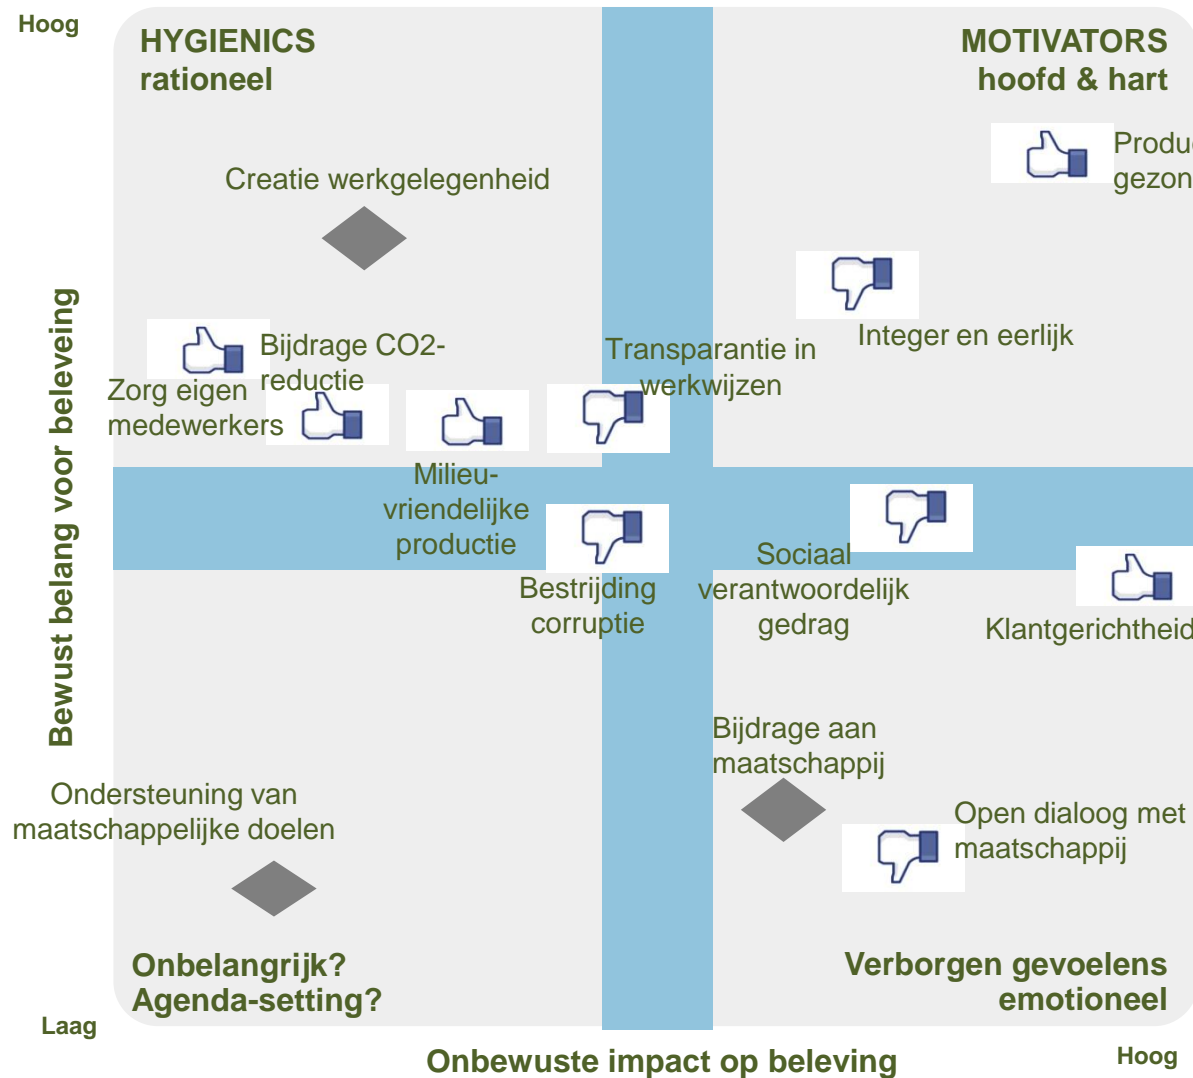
Hoog

HYGIENICS
rationeel

MOTIVATORS
hoofd & hart

Produ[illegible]
gezon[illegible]

Creatie werkgelegenheid

Integer en eerlijk

Bijdrage CO2-reductie

Transparantie in werkwijzen

Zorg eigen medewerkers

Bewust belang voor beleveing

Milieu-vriendelijke productie

Bestrijding corruptie

Sociaal verantwoordelijk gedrag

Klantgerichtheid

Bijdrage aan maatschappij

Ondersteuning van maatschappelijke doelen

Open dialoog met maatschappij

Onbelangrijk?
Agenda-setting?

Verborgen gevoelens
emotioneel

Laag

Onbewuste impact op beleving

Hoog